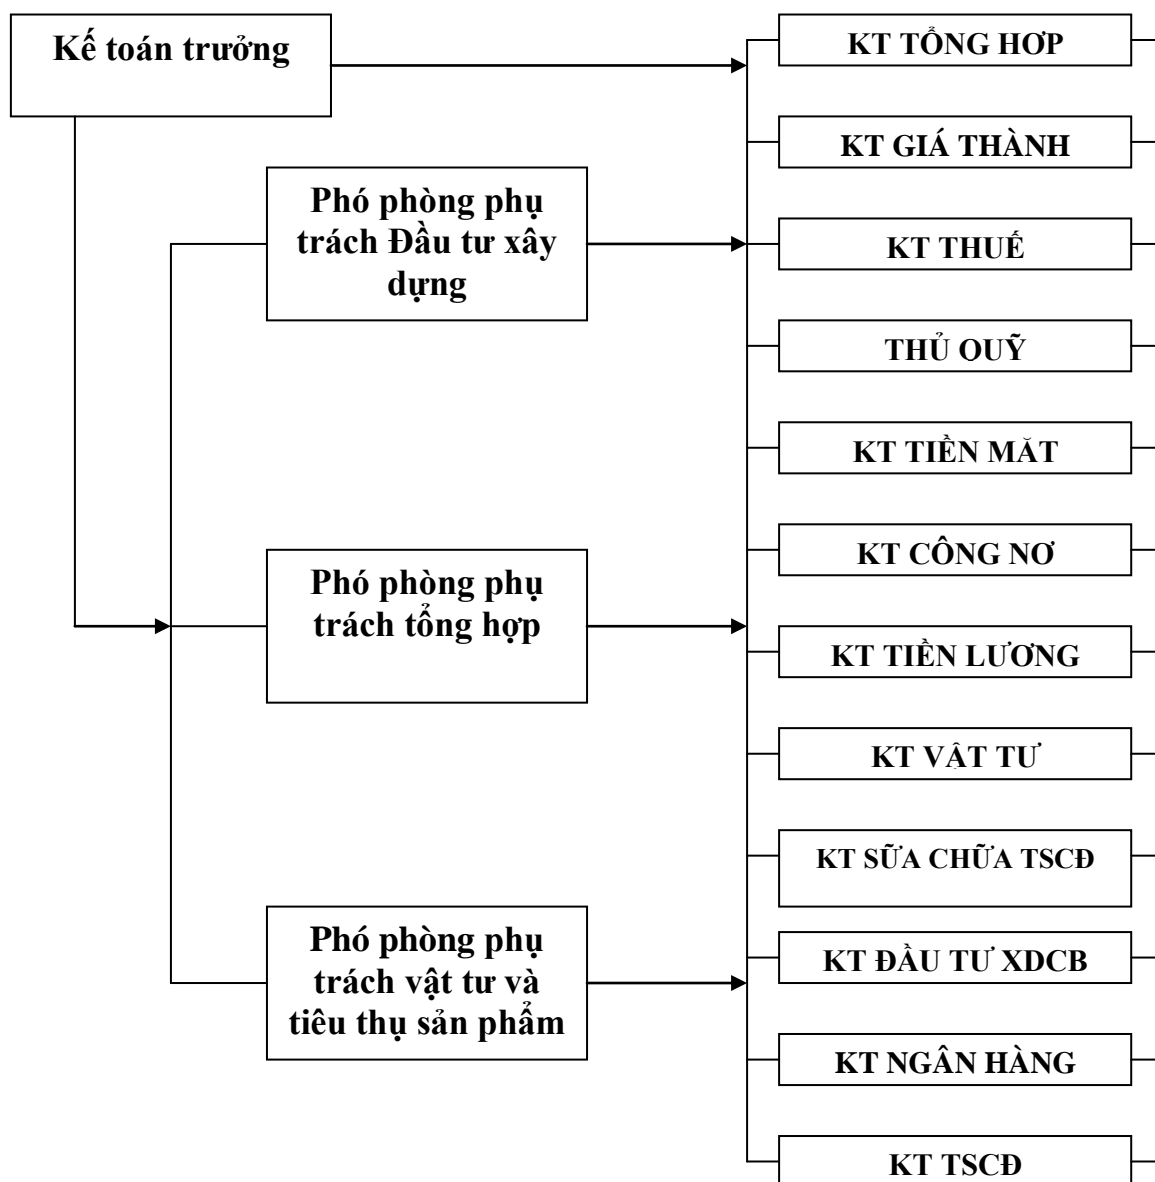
Kế toán trưởng

Phó phòng phụ trách Đầu tư xây dựng

Phó phòng phụ trách tổng hợp

Phó phòng phụ trách vật tư và tiêu thụ sản phẩm

KT TỔNG HỢP

KT GIÁ THÀNH

KT THUẾ

THỦ OUỸ

KT TIỀN MẶT

KT CÔNG NƠ

KT TIỀN LƯƠNG

KT VẬT TƯ

KT SỮA CHỮA TSCĐ

KT ĐẦU TƯ XDCB

KT NGÂN HÀNG

KT TSCĐ